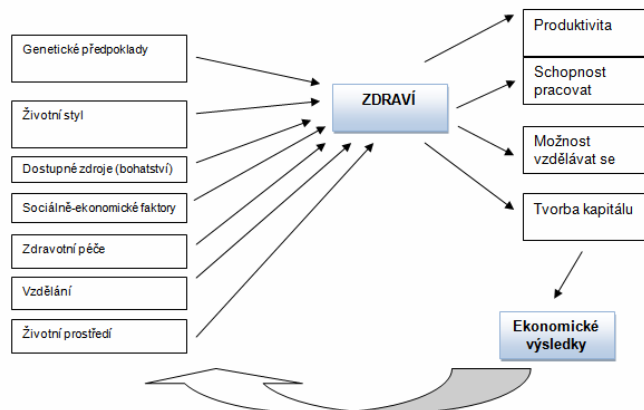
Genetické předpoklady

Životní styl

Dostupné zdroje (bohatství)

Sociálně-ekonomické faktory

Zdravotní péče

Vzdělání

Životní prostředí

ZDRAVÍ

Produktivita

Schopnost pracovat

Možnost vzdělávat se

Tvorba kapitálu

Ekonomické výsledky